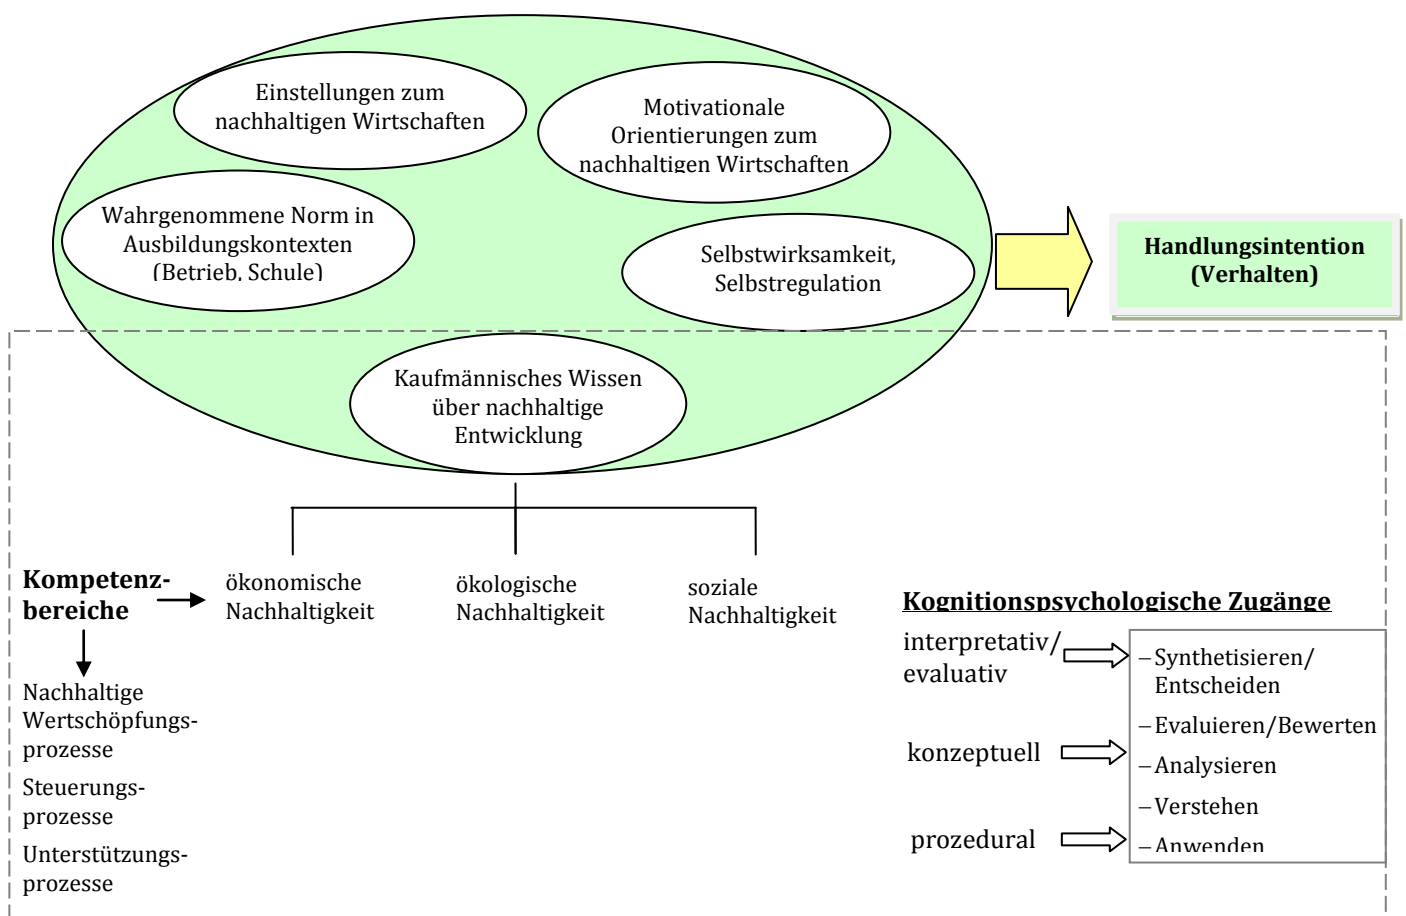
Einstellungen zum nachhaltigen Wirtschaften

Motivationale Orientierungen zum nachhaltigen Wirtschaften

Wahrgenommene Norm in Ausbildungskontexten (Betrieb, Schule)

Selbstwirksamkeit, Selbstregulation

Handlungsintention (Verhalten)

Kaufmännisches Wissen über nachhaltige Entwicklung

Kompetenzbereiche

ökonomische Nachhaltigkeit

ökologische Nachhaltigkeit

soziale Nachhaltigkeit

Nachhaltige Wertschöpfungsprozesse

Steuerungsprozesse

Unterstützungsprozesse

Kognitionspsychologische Zugänge

interpretativ/ evaluativ

konzeptuell

prozedural

– Synthetisieren/ Entscheiden
– Evaluieren/Bewerten
– Analysieren
– Verstehen
– Anwenden